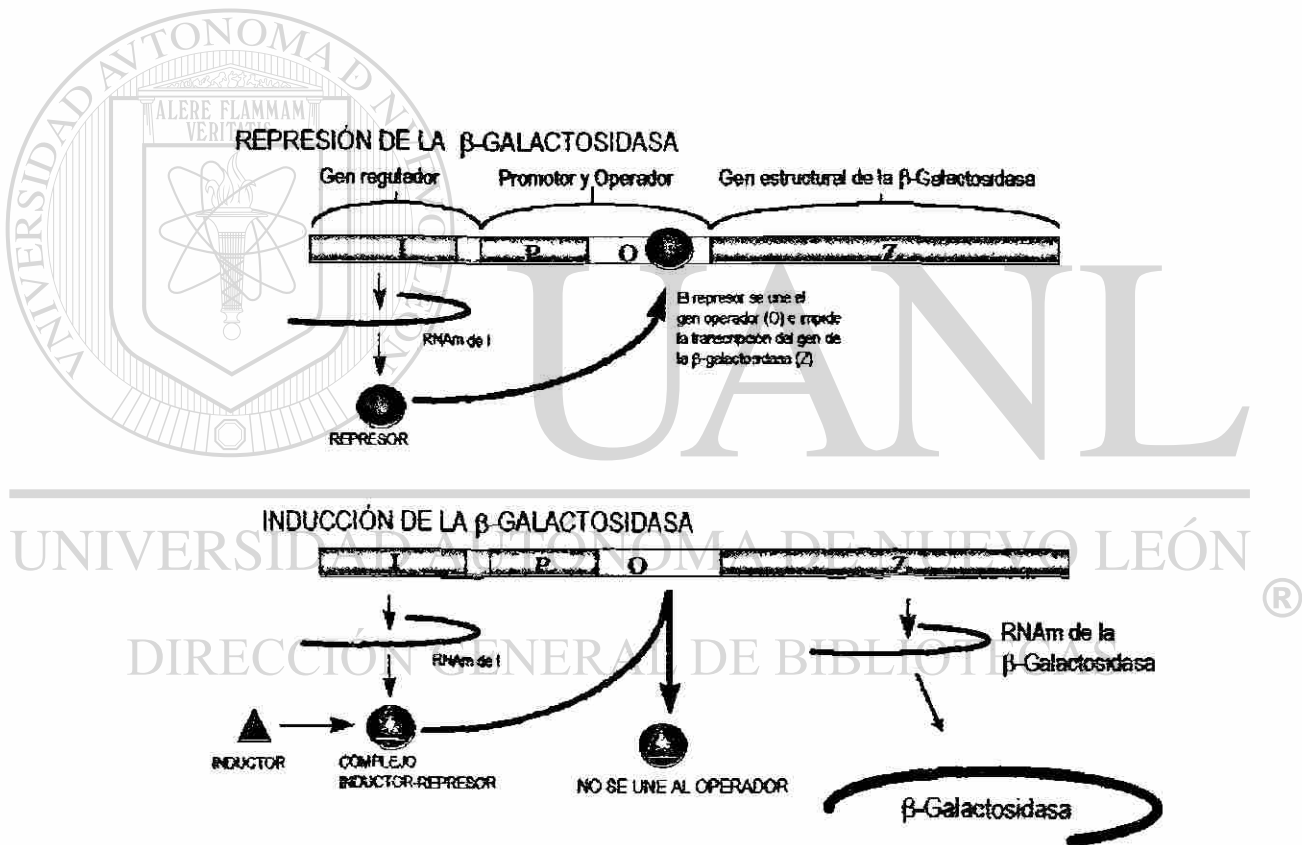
UNIVERSIDAD AUTÓNOMA DE NUEVO LEÓN
ALERE FLAMMAM VERITATIS
UANL

REPRESIÓN DE LA β-GALACTOSIDASA

Gen regulador

Promotor y Operador

Gen estructural de la β-Galactosidasa

I

P

O

Z

El represor se une al gen operador (O) e impide la transcripción del gen de la β-galactosidasa (Z)

RNAm de I

REPRESOR

INDUCCIÓN DE LA β-GALACTOSIDASA

I

P

O

Z

RNAm de I

RNAm de la β-Galactosidasa

INDUCTOR

COMPLEJO INDUCTOR-REPRESOR

NO SE UNE AL OPERADOR

β-Galactosidasa

DIRECCIÓN GENERAL DE BIBLIOTECAS

®